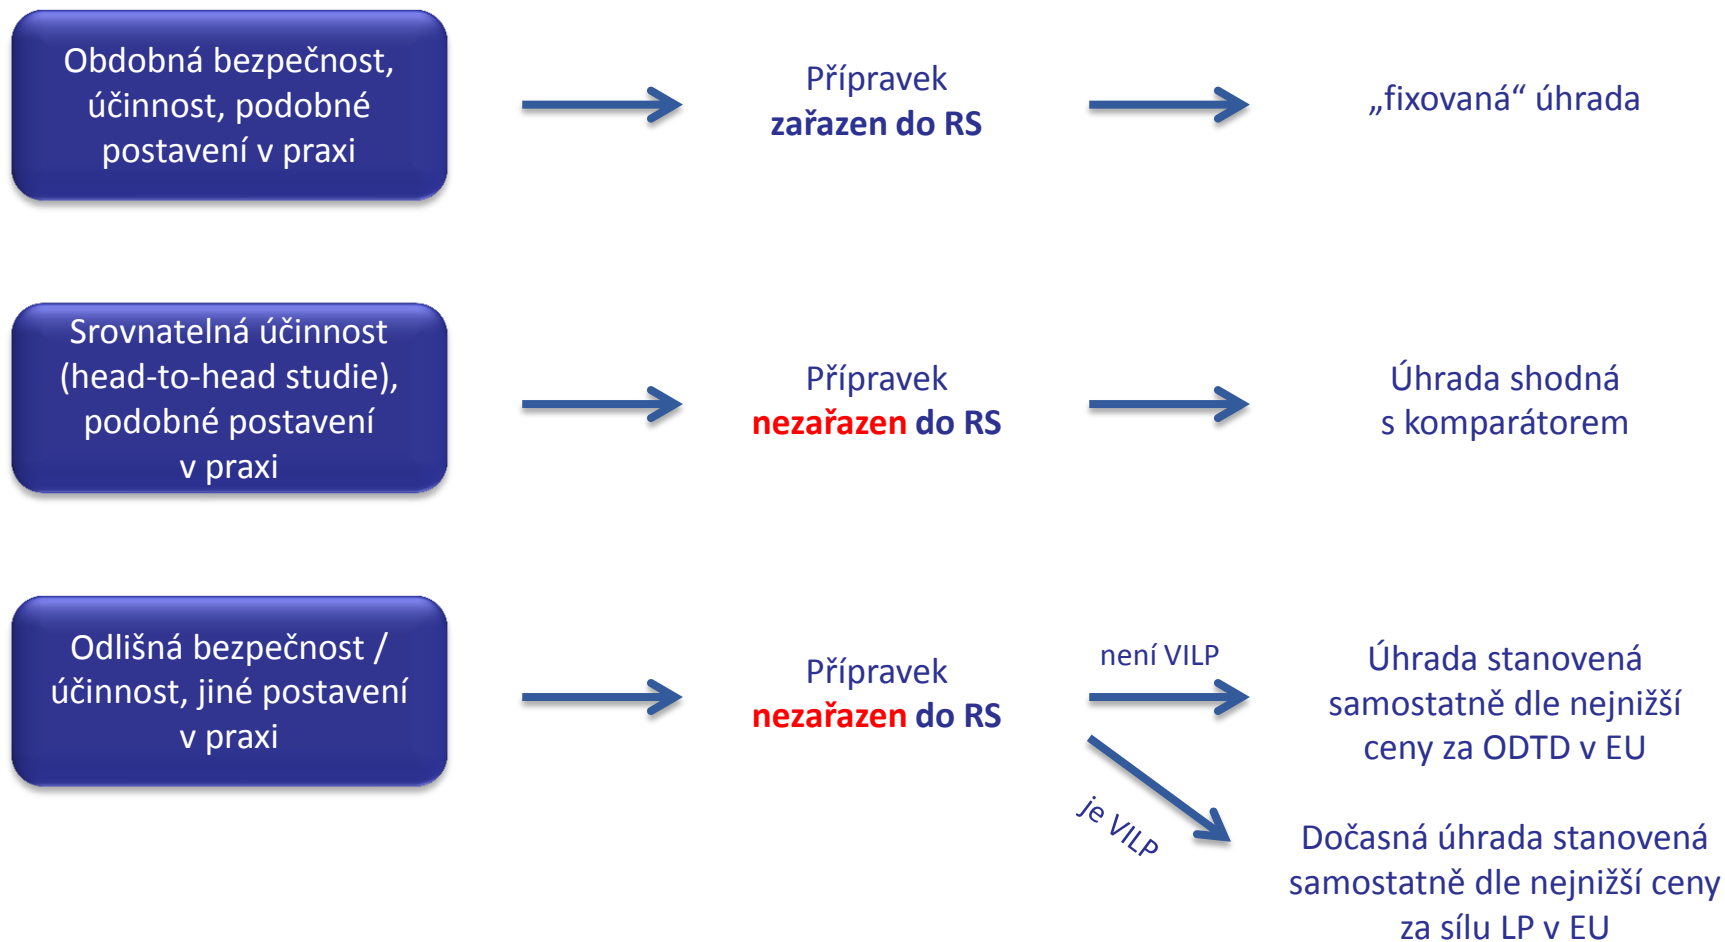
Obdobná bezpečnost, účinnost, podobné postavení v praxi

Přípravek zařazen do RS

„fixovaná“ úhrada

Srovnatelná účinnost (head-to-head studie), podobné postavení v praxi

Přípravek nezařazen do RS

Úhrada shodná s komparátorem

Odlišná bezpečnost / účinnost, jiné postavení v praxi

Přípravek nezařazen do RS

není VILP

Úhrada stanovená samostatně dle nejnižší ceny za ODTD v EU

je VILP

Dočasná úhrada stanovená samostatně dle nejnižší ceny za sílu LP v EU